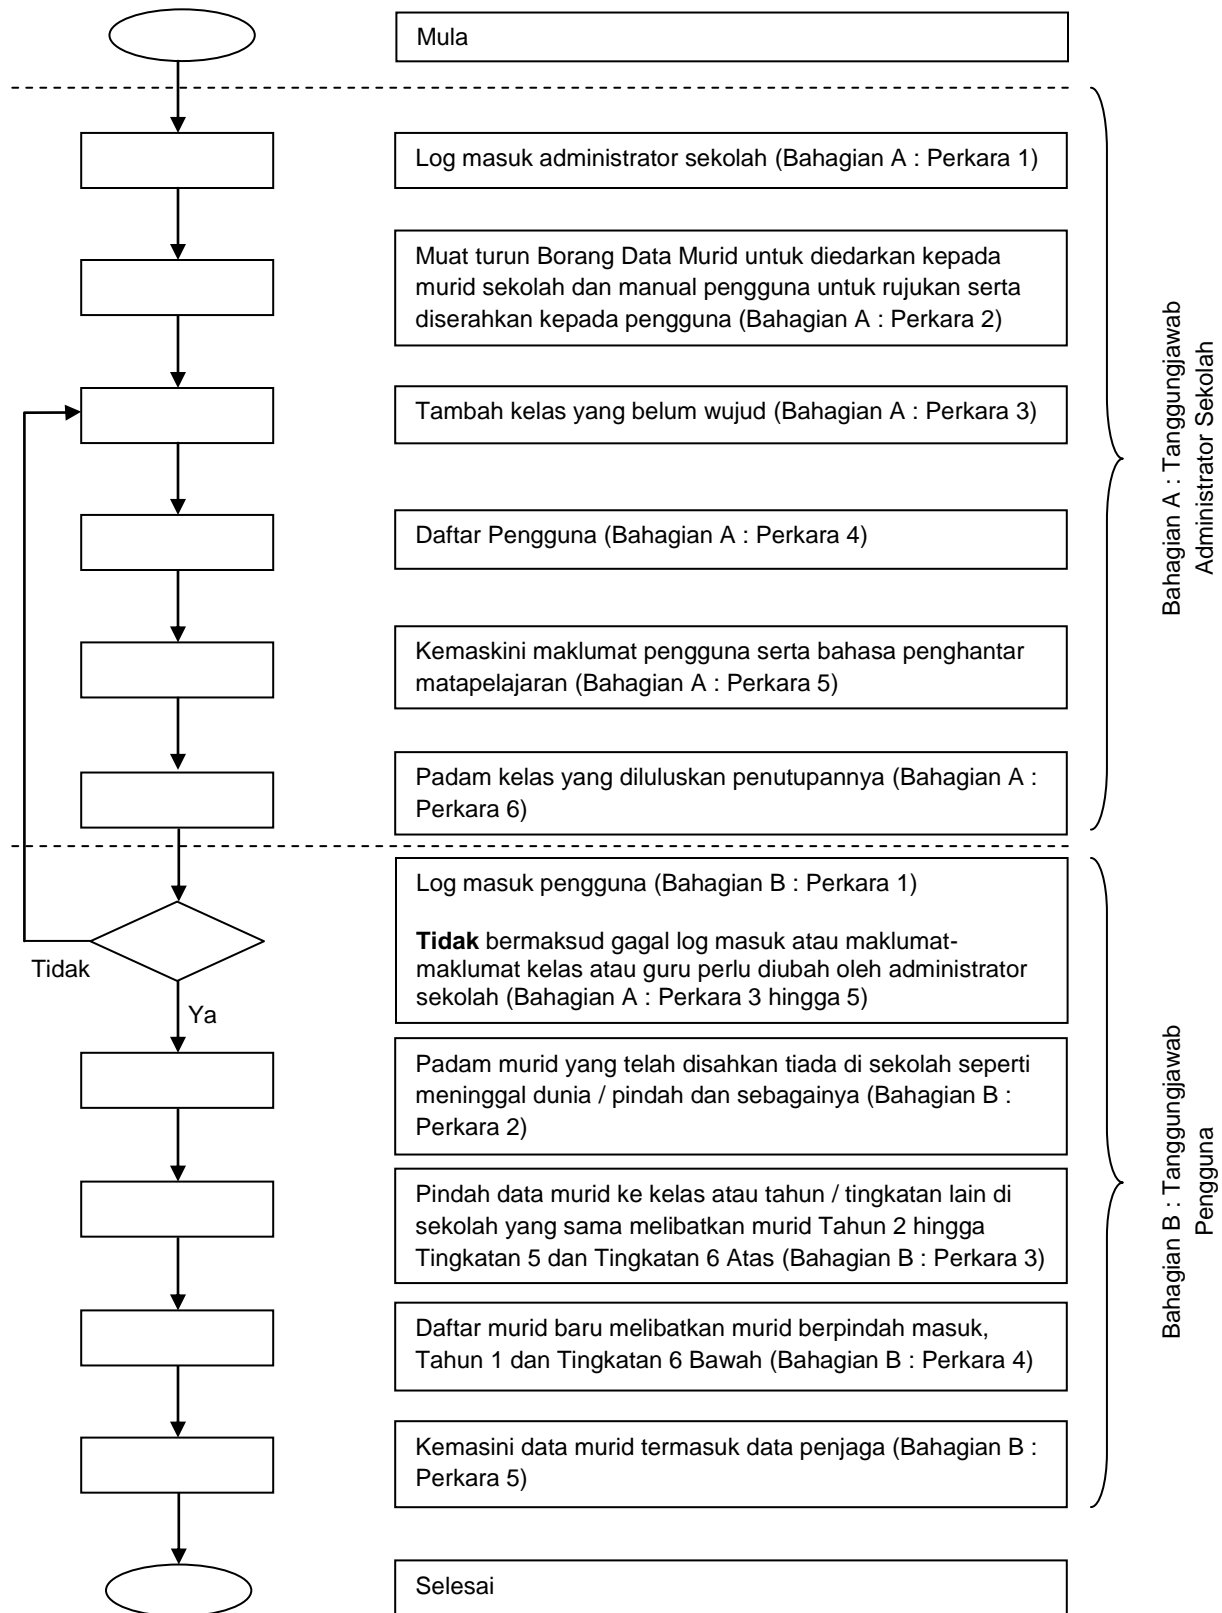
Mula

Log masuk administrator sekolah (Bahagian A : Perkara 1)

Muat turun Borang Data Murid untuk diedarkan kepada murid sekolah dan manual pengguna untuk rujukan serta diserahkan kepada pengguna (Bahagian A : Perkara 2)

Tambah kelas yang belum wujud (Bahagian A : Perkara 3)

Daftar Pengguna (Bahagian A : Perkara 4)

Kemaskini maklumat pengguna serta bahasa penghantar matapelajaran (Bahagian A : Perkara 5)

Padam kelas yang diluluskan penutupannya (Bahagian A : Perkara 6)

Bahagian A : Tanggungjawab Administrator Sekolah

Log masuk pengguna (Bahagian B : Perkara 1)

**Tidak** bermaksud gagal log masuk atau maklumat-maklumat kelas atau guru perlu diubah oleh administrator sekolah (Bahagian A : Perkara 3 hingga 5)

Tidak

Ya

Padam murid yang telah disahkan tiada di sekolah seperti meninggal dunia / pindah dan sebagainya (Bahagian B : Perkara 2)

Pindah data murid ke kelas atau tahun / tingkatan lain di sekolah yang sama melibatkan murid Tahun 2 hingga Tingkatan 5 dan Tingkatan 6 Atas (Bahagian B : Perkara 3)

Daftar murid baru melibatkan murid berpindah masuk, Tahun 1 dan Tingkatan 6 Bawah (Bahagian B : Perkara 4)

Kemasini data murid termasuk data penjaga (Bahagian B : Perkara 5)

Bahagian B : Tanggungjawab Pengguna

Selesai